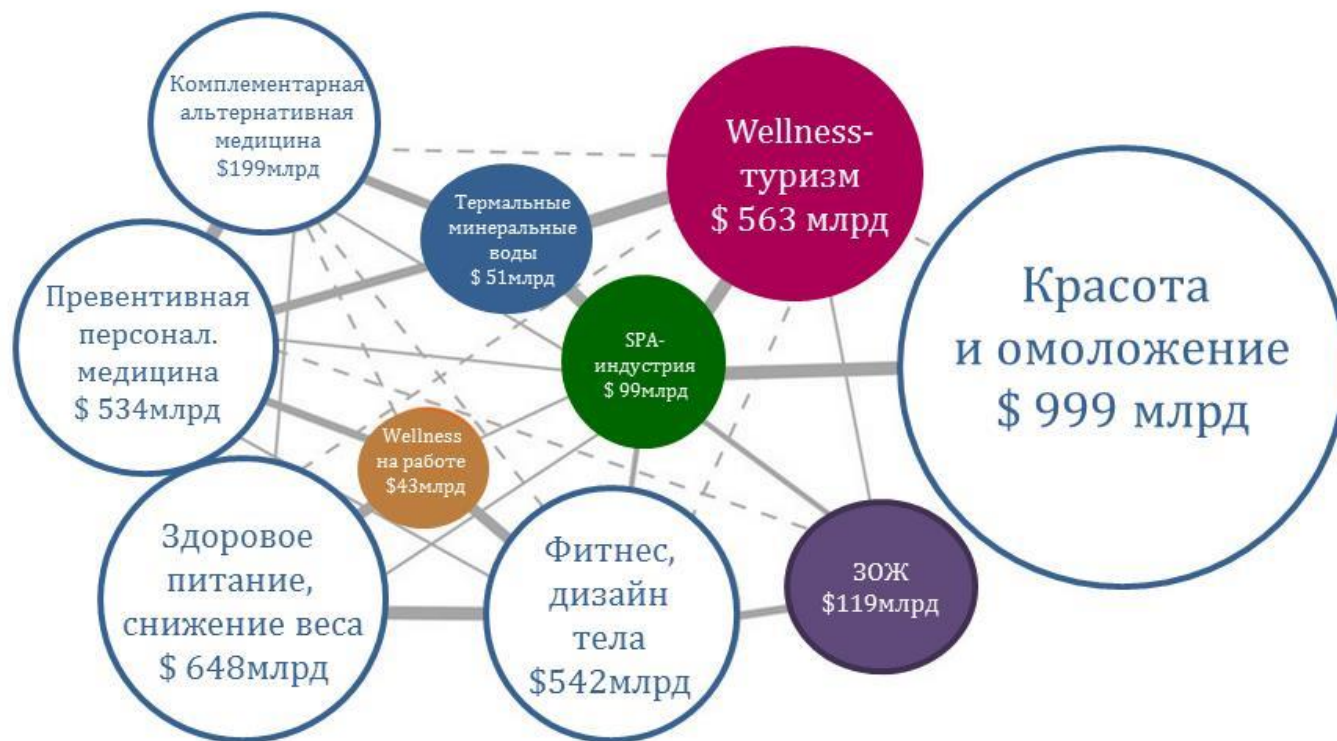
Комплементарная альтернативная медицина $199млрд

Термальные минеральные воды $ 51млрд

Wellness-туризм $ 563 млрд

Красота и омоложение $ 999 млрд

Превентивная персонал. медицина $ 534млрд

SPA-индустрия $ 99млрд

Wellness на работе $43млрд

Здоровое питание, снижение веса $ 648млрд

Фитнес, дизайн тела $542млрд

ЗОЖ $119млрд